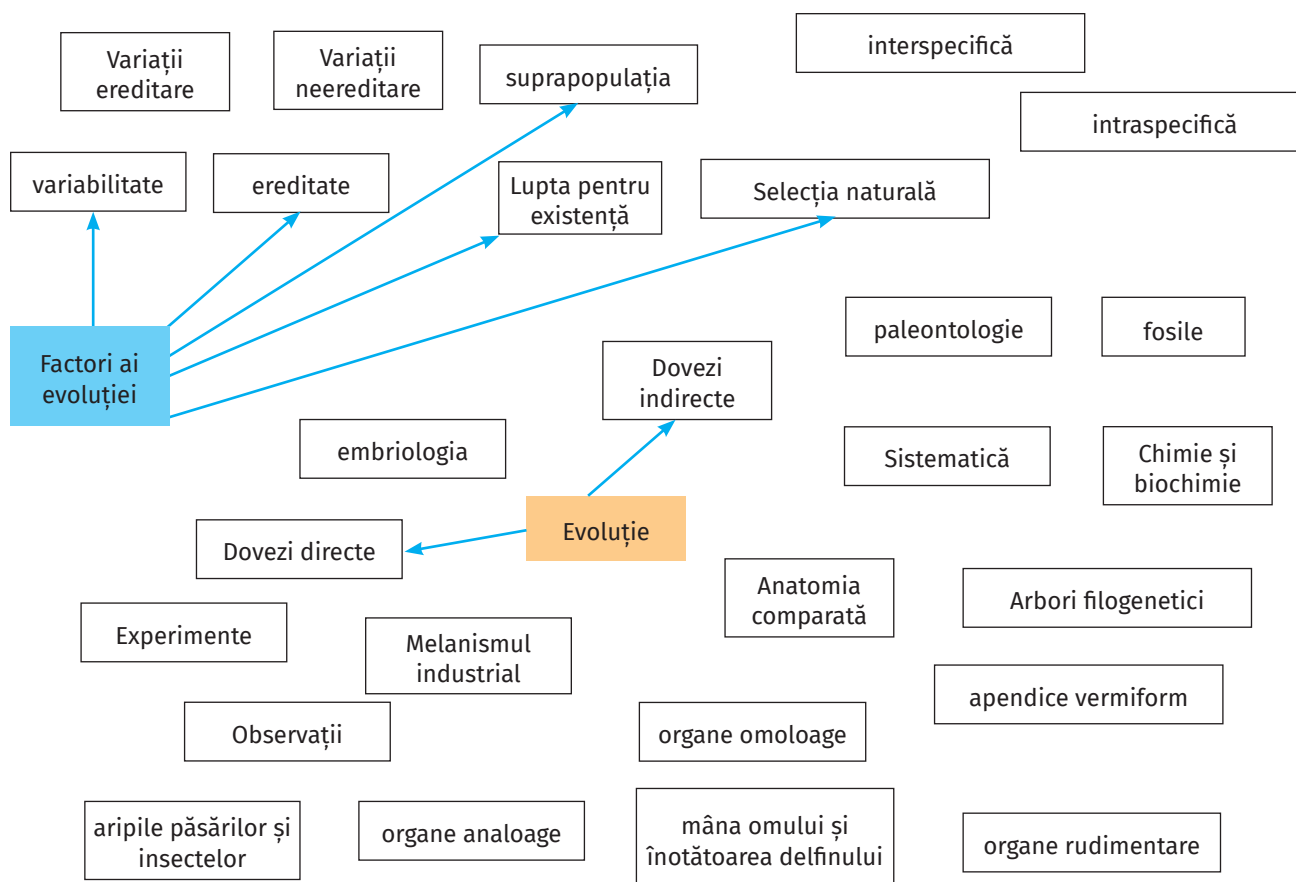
Variații ereditare

Variații neereditare

suprapopulația

interspecifică

intraspecifică

variabilitate

ereditate

Lupta pentru existență

Selecția naturală

paleontologie

fosile

Factori ai evoluției

Dovezi indirecte

embriologia

Sistematică

Chimie și biochimie

Evoluție

Dovezi directe

Anatomia comparată

Arbori filogenetici

Experimente

Melanismul industrial

apendice vermiform

Observații

organe omoloage

aripile păsărilor și insectelor

organe analoage

mâna omului și înotătoarea delfinului

organe rudimentare